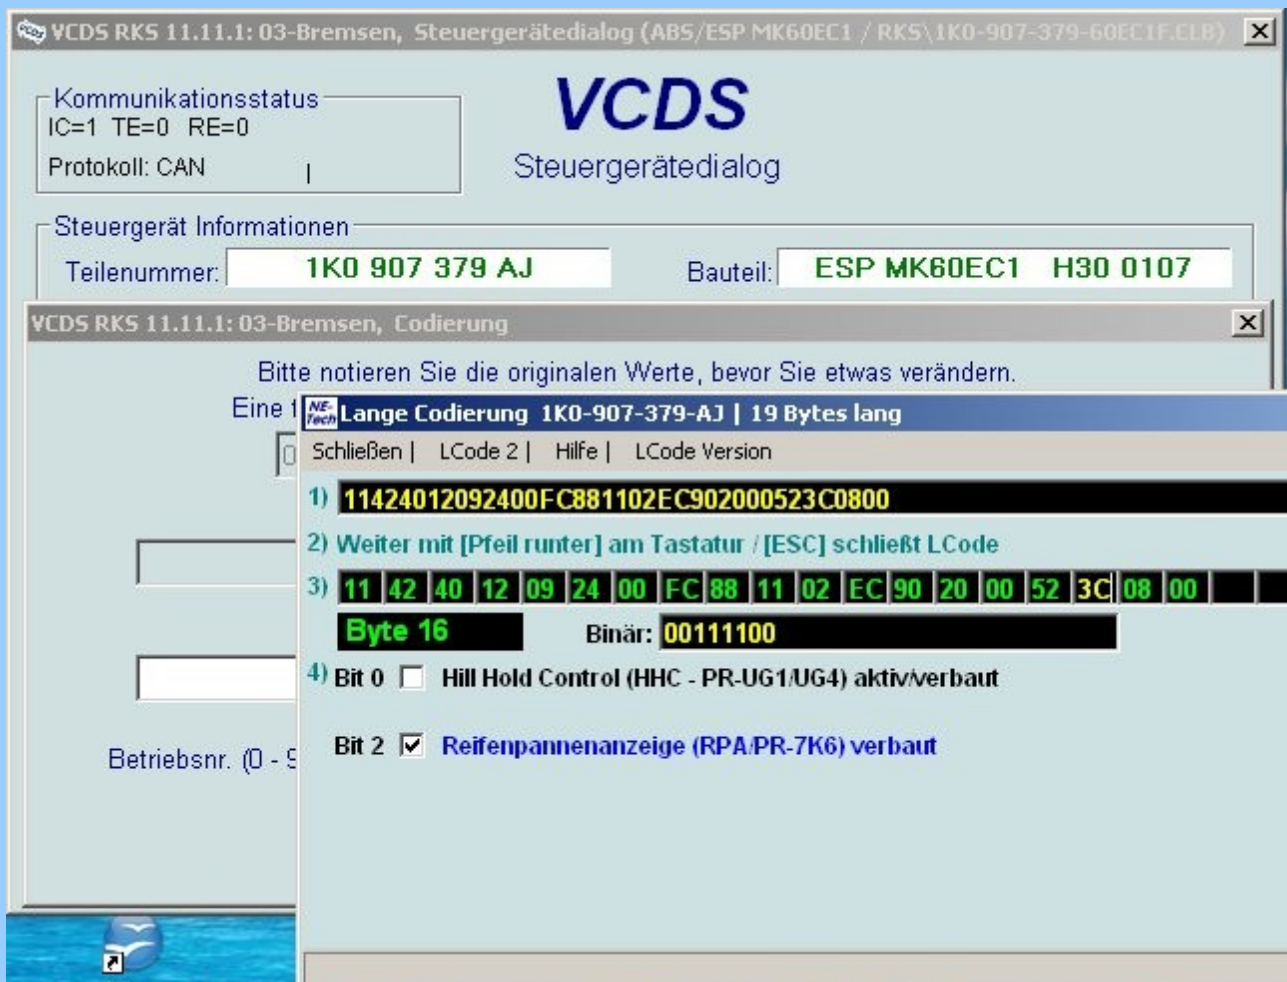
VCDS RKS 11.11.1: 03-Bremsen, Steuergerätedialog (ABS/ESP MK60EC1 / RKS\1K0-907-379-60EC1F.CLB)

Kommunikationsstatus
IC=1 TE=0 RE=0
Protokoll: CAN

VCDS
Steuergerätedialog

Steuergerät Informationen
Teilenummer: 1K0 907 379 AJ
Bauteil: ESP MK60EC1 H30 0107

VCDS RKS 11.11.1: 03-Bremsen, Codierung

Bitte notieren Sie die originalen Werte, bevor Sie etwas verändern.

Eine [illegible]

Betriebsnr. (0 - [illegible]

Lange Codierung 1K0-907-379-AJ | 19 Bytes lang

Schließen | LCode 2 | Hilfe | LCode Version

1) 11424012092400FC881102EC902000523C0800

2) Weiter mit [Pfeil runter] am Tastatur / [ESC] schließt LCode

3)
| 11 | 42 | 40 | 12 | 09 | 24 | 00 | FC | 88 | 11 | 02 | EC | 90 | 20 | 00 | 52 | 3C | 08 | 00 |
|---|---|---|---|---|---|---|---|---|---|---|---|---|---|---|---|---|---|---|

Byte 16 Binär: 00111100

4) Bit 0 Hill Hold Control (HHC - PR-UG1/UG4) aktiv/verbaut

Bit 2 Reifenpannenanzeige (RPA/PR-7K6) verbaut